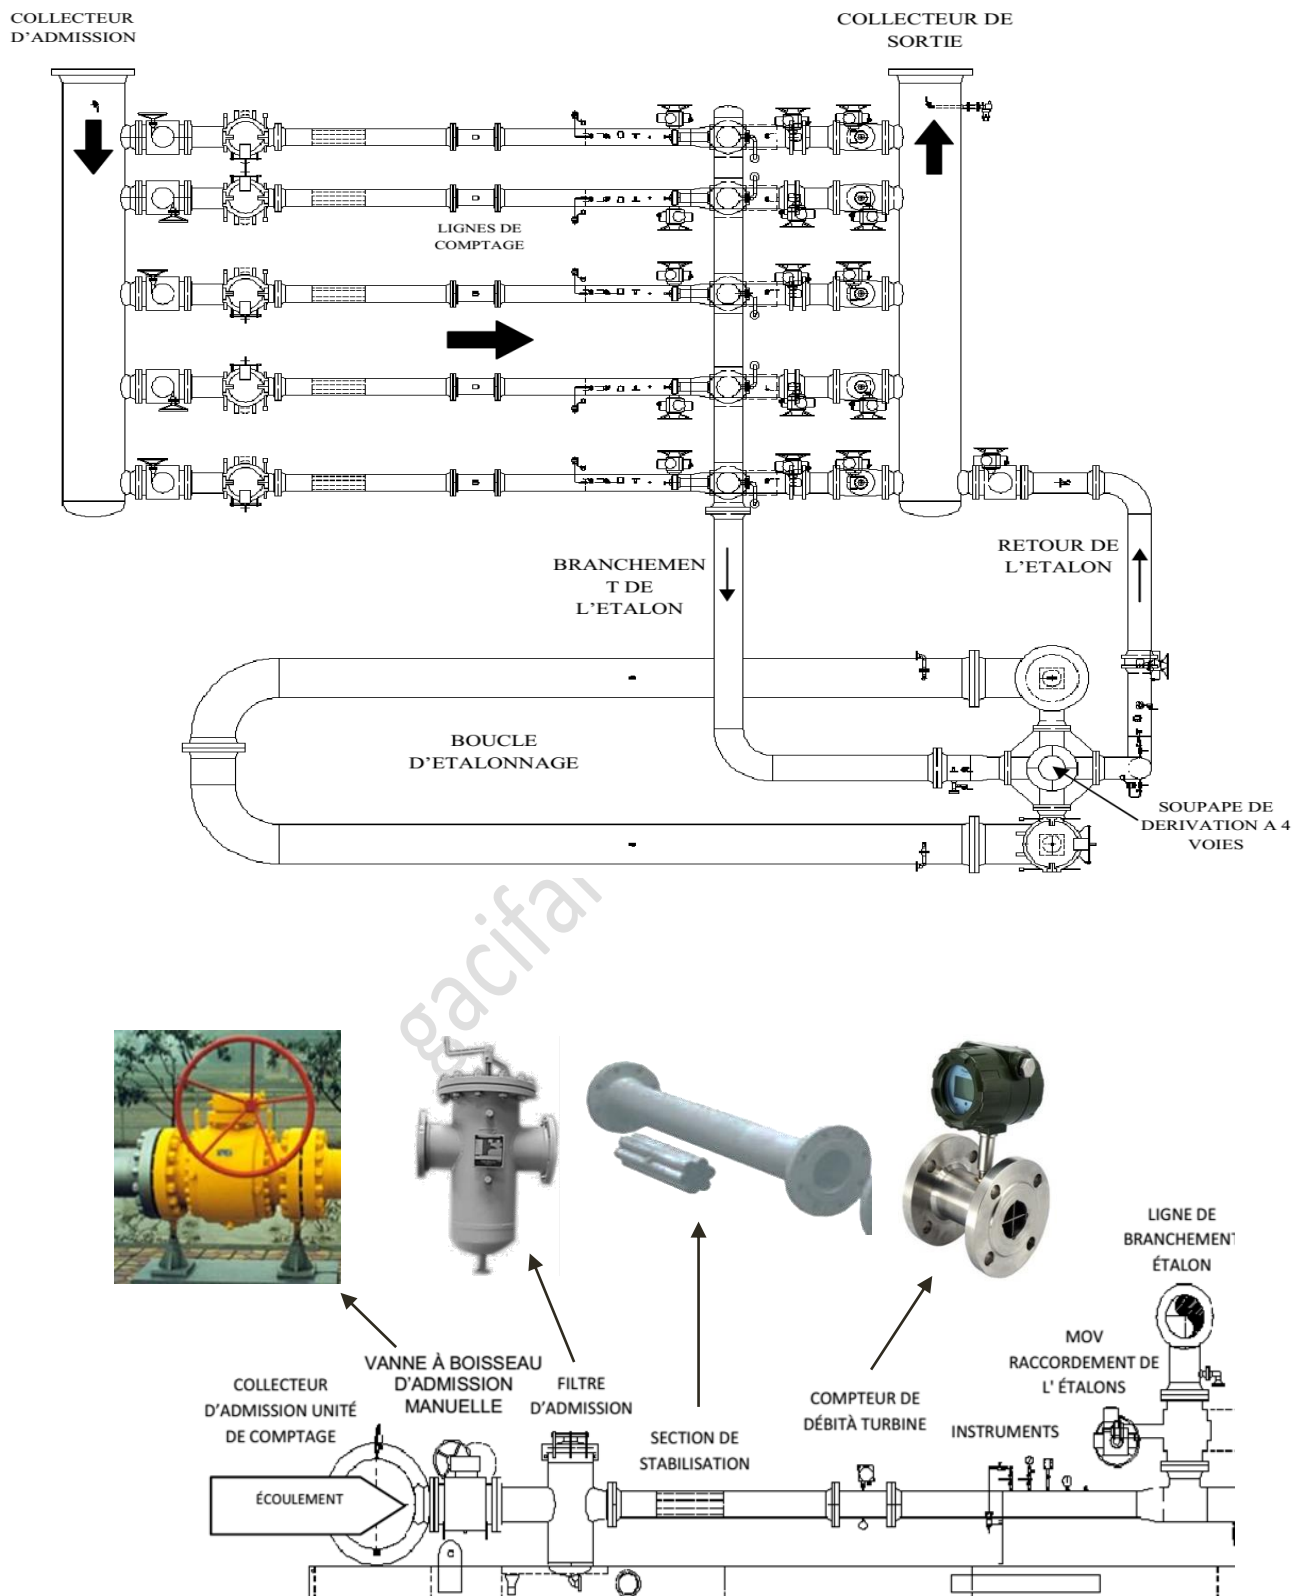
COLLECTEUR D'ADMISSION

COLLECTEUR DE SORTIE

LIGNES DE COMPTAGE

BRANCHEMENT DE L'ETALON

RETOUR DE L'ETALON

BOUCLE D'ETALONNAGE

SOUPAPE DE DERIVATION A 4 VOIES

gacifar

LIGNE DE BRANCHEMENT ÉTALON

MOV RACCORDEMENT DE L' ÉTALONS

VANNE À BOISSEAU D'ADMISSION MANUELLE

COLLECTEUR D'ADMISSION UNITÉ DE COMPTAGE

FILTRE D'ADMISSION

SECTION DE STABILISATION

COMPTEUR DE DÉBITÀ TURBINE

INSTRUMENTS

ÉCOULEMENT